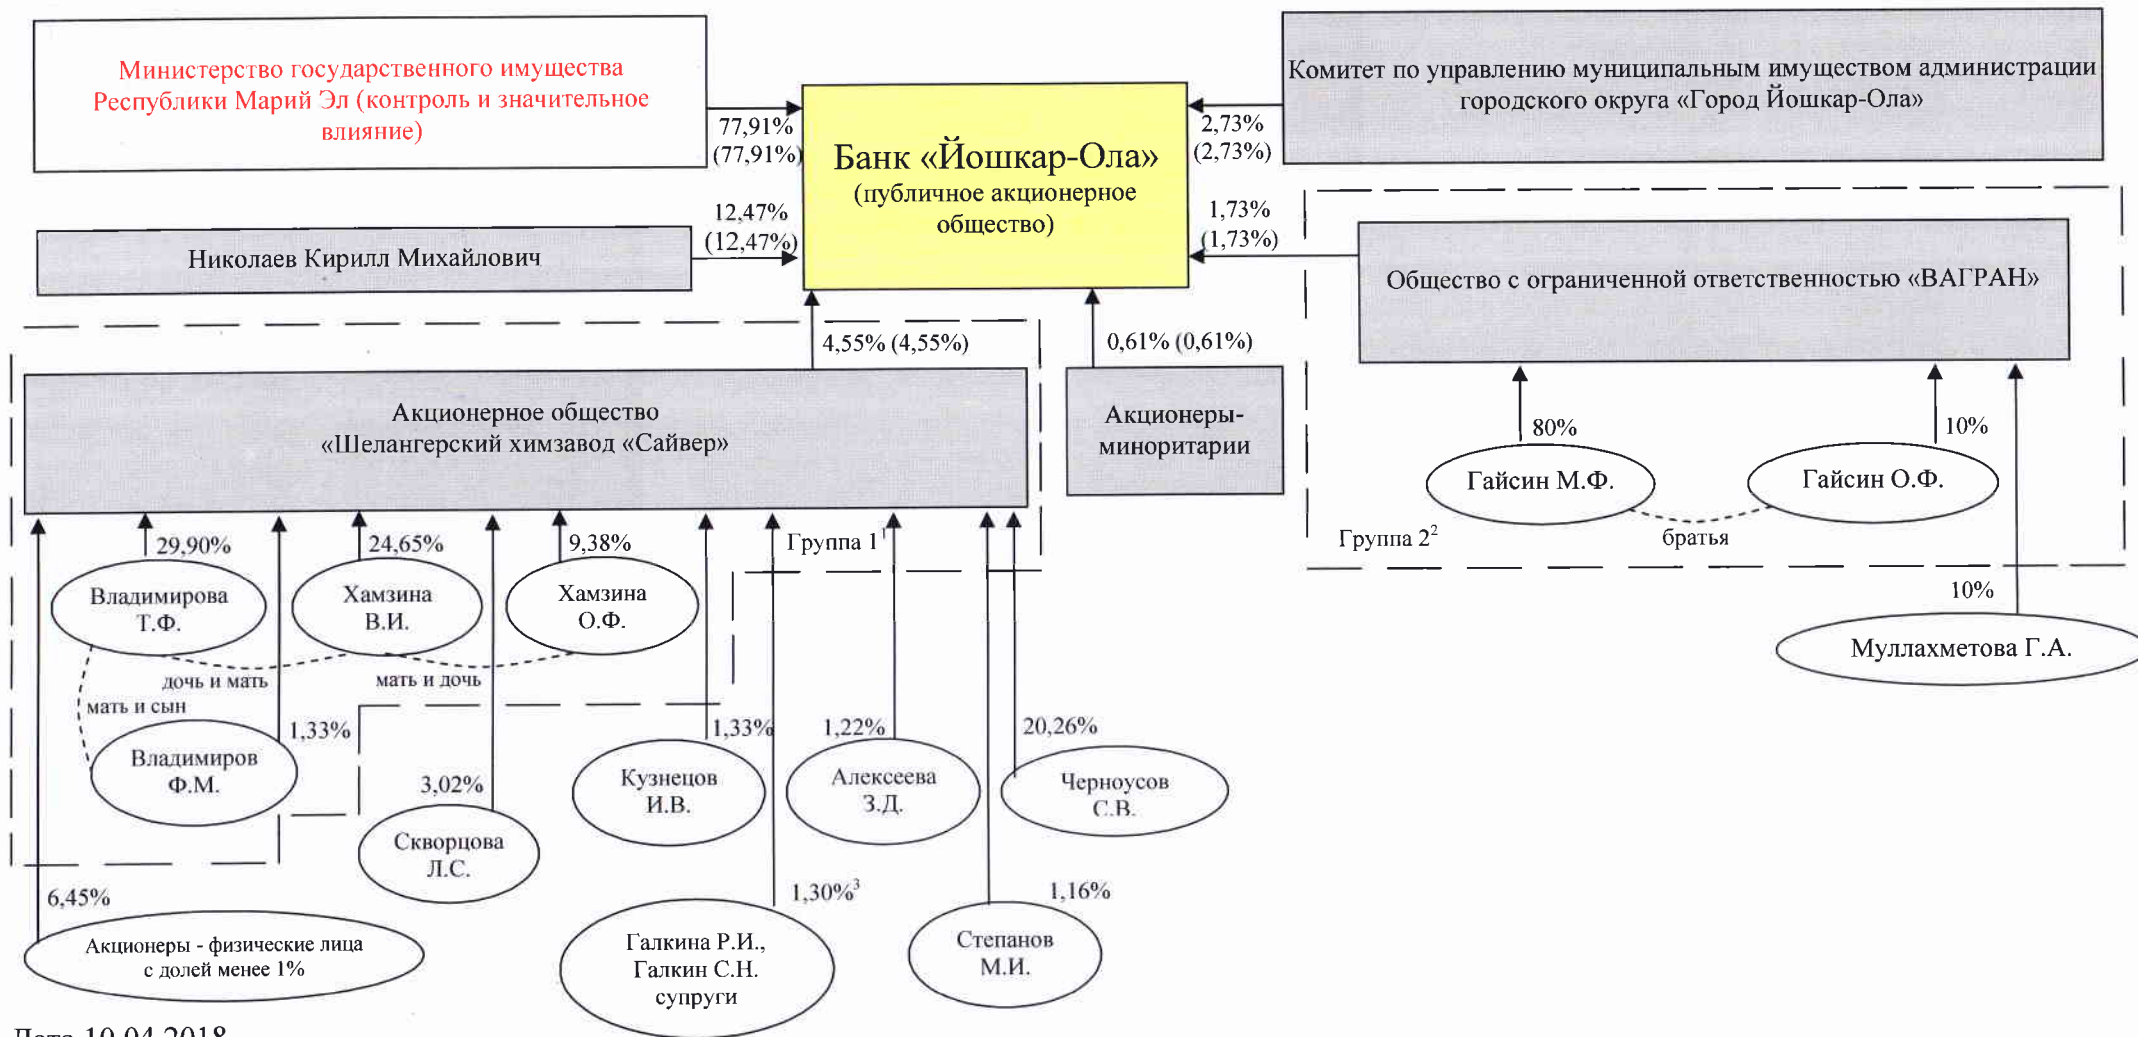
Министерство государственного имущества Республики Марий Эл (контроль и значительное влияние)

77,91% (77,91%)

Банк «Йошкар-Ола» (публичное акционерное общество)

2,73% (2,73%)

Комитет по управлению муниципальным имуществом администрации городского округа «Город Йошкар-Ола»

12,47% (12,47%)

Николаев Кирилл Михайлович

1,73% (1,73%)

Общество с ограниченной ответственностью «ВАГРАН»

4,55% (4,55%)

0,61% (0,61%)

Акционерное общество «Шелангерский химзавод «Сайвер»

Акционеры-миноритарии

80%

10%

Гайсин М.Ф.

Гайсин О.Ф.

Группа $2^2$

братья

10%

Муллахметова Г.А.

29,90%

24,65%

9,38%

Группа $1^1$

Владимирова Т.Ф.

Хамзина В.И.

Хамзина О.Ф.

дочь и мать

мать и дочь

мать и сын

1,33%

Владимиров Ф.М.

3,02%

1,33%

1,22%

20,26%

Кузнецов И.В.

Алексеева З.Д.

Черноусов С.В.

Скворцова Л.С.

6,45%

$1,30\%^3$

1,16%

Акционеры - физические лица с долей менее 1%

Галкина Р.И., Галкин С.Н. супруги

Степанов М.И.

Дата 10.04.2018